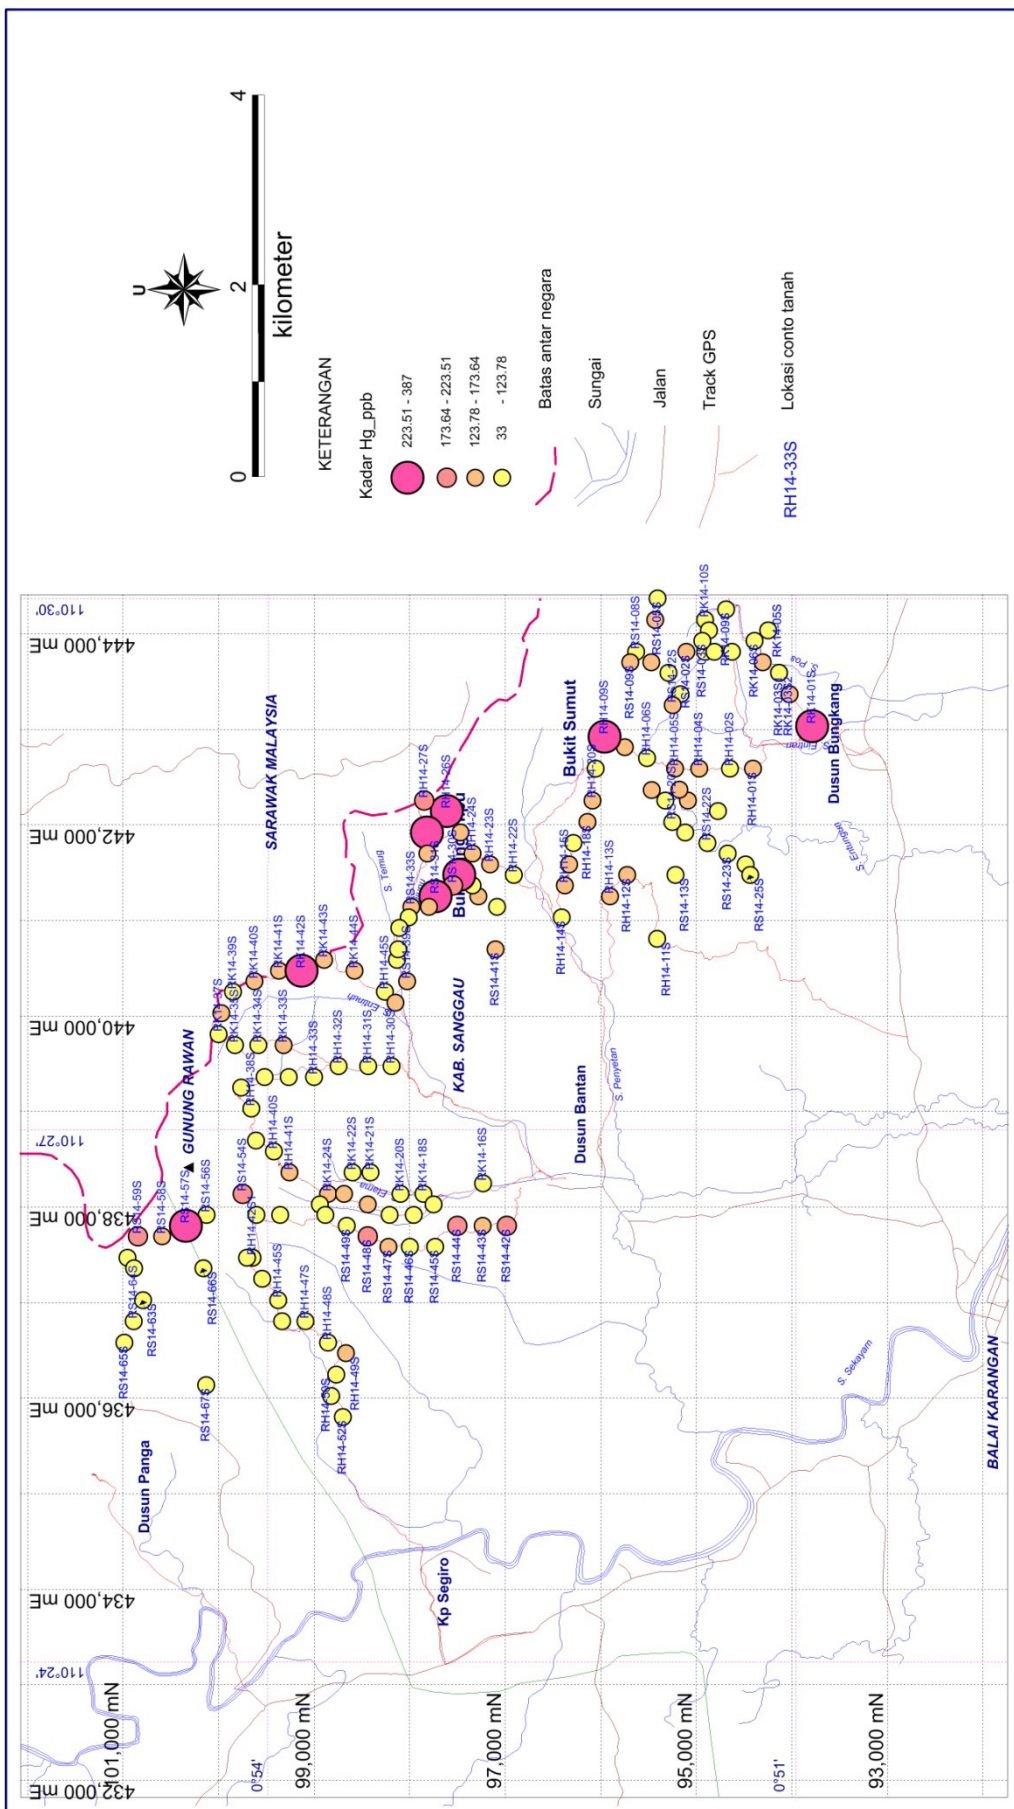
0 2 4
kilometer
U

KETERANGAN
Kadar Hg_ppb
223.51 - 387
173.64 - 223.51
123.78 - 173.64
33 - 123.78
Batas antar negara
Sungai
Jalan
Track GPS
Lokasi conto tanah
RH14-33S

444,000 mE
442,000 mE
440,000 mE
138,000 mE
436,000 mE
434,000 mE
432,000 mE
110°30'
110°27'
110°24'
101,000 mN
99,000 mN
97,000 mN
95,000 mN
93,000 mN
0°54'
0°51'

SARAWAK MALAYSIA
GUNUNG RAWAN
KAB. SANGGAU
Bukit Sumut
Dusun Bantan
Dusun Bungkang
Dusun Panga
Kp Segiro
BALAI KARANGAN
S. Temuj
S. Penyatan
S. Sekayam
S. Entuhui

RS14-59S RS14-58S RS14-57S RS14-56S RS14-64S RS14-63S RS14-65S RS14-66S RS14-67S RS14-54S RH14-42S RH14-45S RH14-47S RH14-48S RH14-49S RH14-50S RH14-52S RH14-41S RH14-40S RH14-38S RH14-37S RK14-39S RK14-40S RK14-41S RK14-42S RK14-43S RK14-44S RK14-34S RK14-33S RH14-33S RH14-32S RH14-31S RH14-30S RH14-45S RK14-24S RK14-22S RK14-21S RK14-20S RK14-18S RK14-16S RS14-49S RS14-48S RS14-47S RS14-46S RS14-45S RS14-44S RS14-43S RS14-42S RS14-33S RS14-39S RS14-41S RH14-27S RH14-26S RH14-24S RH14-23S RH14-22S RH14-14S RH14-15S RH14-18S RH14-13S RH14-12S RH14-11S RH14-10S RH14-09S RS14-09S RS14-08S RS14-03S RH14-06S RH14-05S RH14-04S RH14-02S RH14-01S RS14-22S RS14-13S RS14-23S RS14-25S RS14-02S RK14-10S RK14-09S RK14-06S RK14-05S RK14-03S RK14-02S RS14-01S